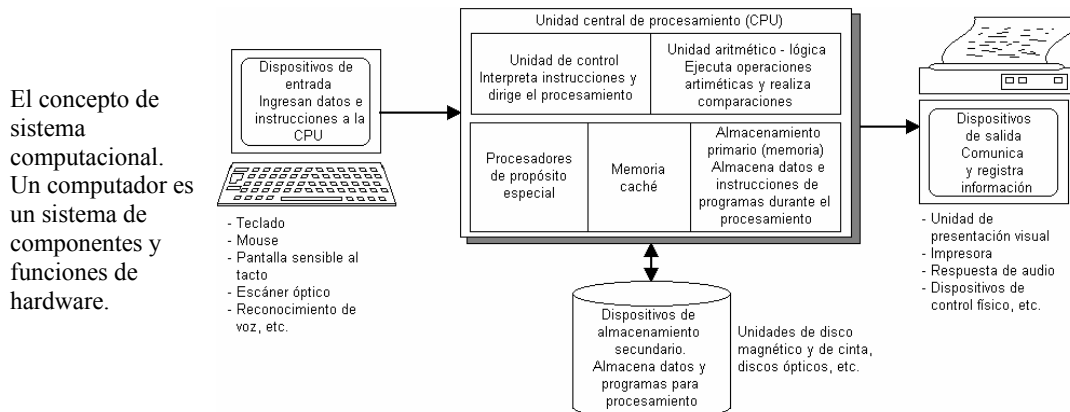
El concepto de sistema computacional. Un computador es un sistema de componentes y funciones de hardware.

Dispositivos de entrada Ingresan datos e instrucciones a la CPU

- Teclado
- Mouse
- Pantalla sensible al tacto
- Escáner óptico
- Reconocimiento de voz, etc.

Unidad central de procesamiento (CPU)

Unidad de control Interpreta instrucciones y dirige el procesamiento

Unidad aritmético - lógica Ejecuta operaciones artiméticas y realiza comparaciones

Procesadores de propósito especial

Memoria caché

Almacenamiento primario (memoria) Almacena datos e instrucciones de programas durante el procesamiento

Dispositivos de almacenamiento secundario. Almacena datos y programas para procesamiento

Unidades de disco magnético y de cinta, discos ópticos, etc.

Dispositivos de salida Comunica y registra información

- Unidad de presentación visual
- Impresora
- Respuesta de audio
- Dispositivos de control físico, etc.